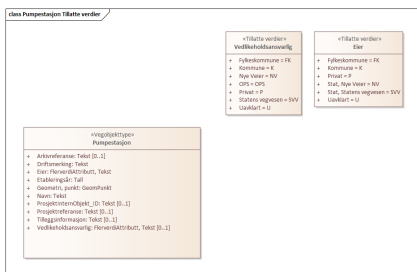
class Pumpestasjon Tillatte verdier

«Tillatte verdier»
Vedlikeholdsansvarlig

+ Fylkeskommune = FK
+ Kommune = K
+ Nye Veier = NV
+ OPS = OPS
+ Privat = P
+ Statens vegvesen = SVV
+ Uavklart = U

«Tillatte verdier»
Eier

+ Fylkeskommune = FK
+ Kommune = K
+ Privat = P
+ Stat, Nye Veier = NV
+ Stat, Statens vegvesen = SVV
+ Uavklart = U

«Vegobjekttype»
Pumpestasjon

+ Arkivreferanse: Tekst [0..1]
+ Driftsmerking: Tekst
+ Eier: FlerverdiAttributt, Tekst
+ Etableringsår: Tall
+ Geometri, punkt: GeomPunkt
+ Navn: Tekst
+ ProsjektInternObjekt_ID: Tekst [0..1]
+ Prosjektreferanse: Tekst [0..1]
+ Tilleggsinformasjon: Tekst [0..1]
+ Vedlikeholdsansvarlig: FlerverdiAttributt, Tekst [0..1]